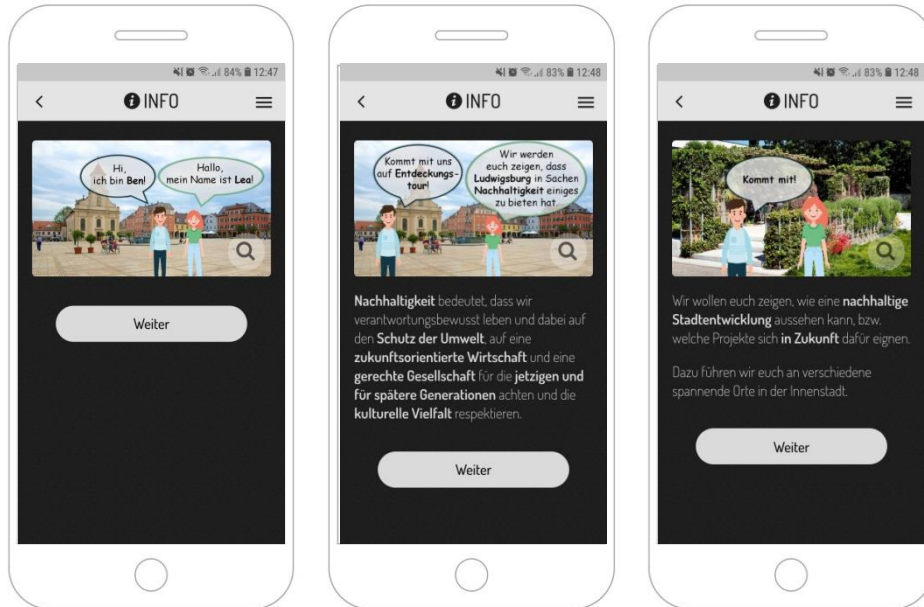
84% 12:47

INFO

Hi, ich bin Ben!

Hallo, mein Name ist Lea!

Weiter

83% 12:48

INFO

Kommt mit uns auf Entdeckungstour!

Wir werden euch zeigen, dass Ludwigsburg in Sachen Nachhaltigkeit einiges zu bieten hat.

Nachhaltigkeit bedeutet, dass wir verantwortungsbewusst leben und dabei auf den Schutz der Umwelt, auf eine zukunftsorientierte Wirtschaft und eine gerechte Gesellschaft für die jetzigen und für spätere Generationen achten und die kulturelle Vielfalt respektieren.

Weiter

83% 12:48

INFO

Kommt mit!

Wir wollen euch zeigen, wie eine nachhaltige Stadtentwicklung aussehen kann, bzw. welche Projekte sich in Zukunft dafür eignen.

Dazu führen wir euch an verschiedene spannende Orte in der Innenstadt.

Weiter